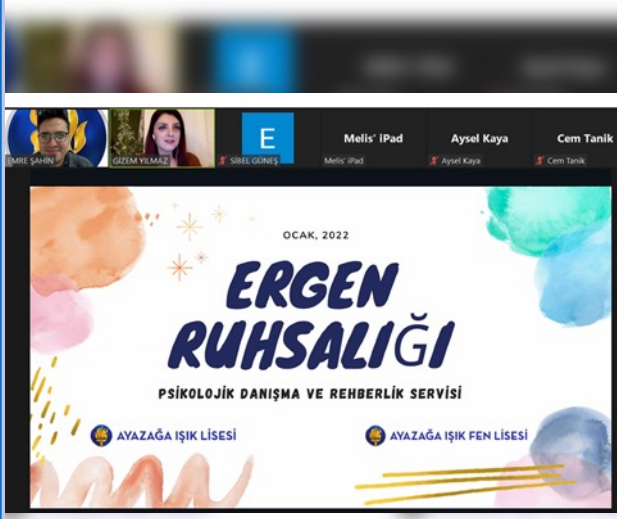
EMRE ŞAHİN
GİZEM YILMAZ
E
SİBEL GÜNEŞ
Melis' iPad
Melis' iPad
Aysel Kaya
Aysel Kaya
Cem Tanik
Cem Tanik

OCAK, 2022

ERGEN RUHSALIĞI

PSİKOLOJİK DANIŞMA VE REHBERLİK SERVİSİ

AYAZAĞA IŞIK LİSESİ

AYAZAĞA IŞIK FEN LİSESİ